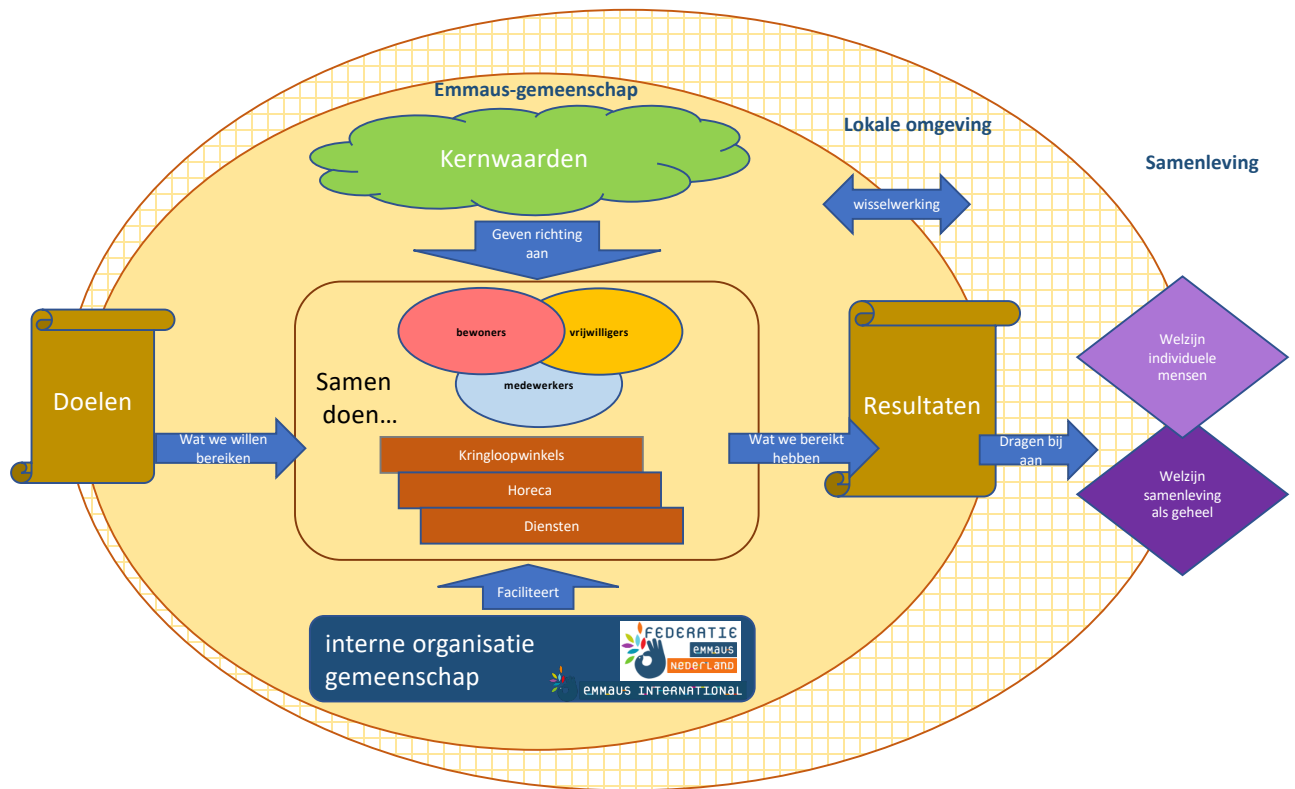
Emmaus-gemeenschap

Lokale omgeving

Samenleving

Kernwaarden

wisselwerking

Geven richting aan

bewoners

vrijwilligers

medewerkers

Samen doen…

Doelen

Wat we willen bereiken

Kringloopwinkels

Horeca

Diensten

Wat we bereikt hebben

Resultaten

Dragen bij aan

Welzijn individuele mensen

Welzijn samenleving als geheel

Faciliteert

interne organisatie gemeenschap

FEDERATIE EMMAUS NEDERLAND

EMMAUS INTERNATIONAL